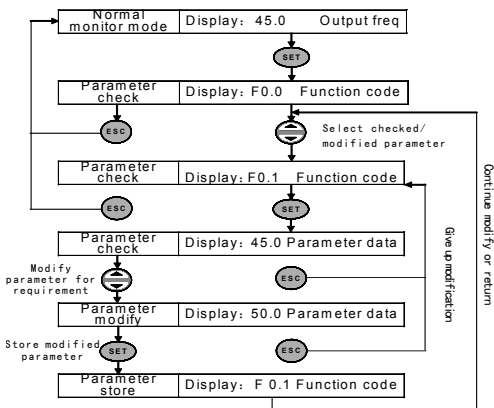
Normal monitor mode
Display：45.0 Output freq
SET
Parameter check
Display：F0.0 Function code
ESC
Select checked/ modified parameter
Parameter check
Display：F0.1 Function code
ESC
SET
Parameter check
Display：45.0 Parameter data
Modify parameter for requirement
ESC
Parameter modify
Display：50.0 Parameter data
Store modified parameter
SET
ESC
Parameter store
Display：F 0.1 Function code
Give up modification
Continue modify or return